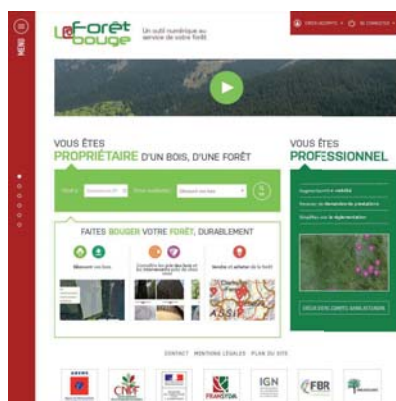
MENU

La forêt bouge

Un outil numérique au service de votre forêt

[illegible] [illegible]

VOUS ÊTES
PROPRIÉTAIRE D'UN BOIS, D'UNE FORÊT

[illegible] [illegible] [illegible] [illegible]

FAITES BOUGER VOTRE FORÊT, DURABLEMENT

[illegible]

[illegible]

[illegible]

VOUS ÊTES
PROFESSIONNEL

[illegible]

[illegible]

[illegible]

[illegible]

CONTACT MENTIONS LÉGALES PLAN DU SITE

CNPF

FRANSYLVA

IGN

FBR